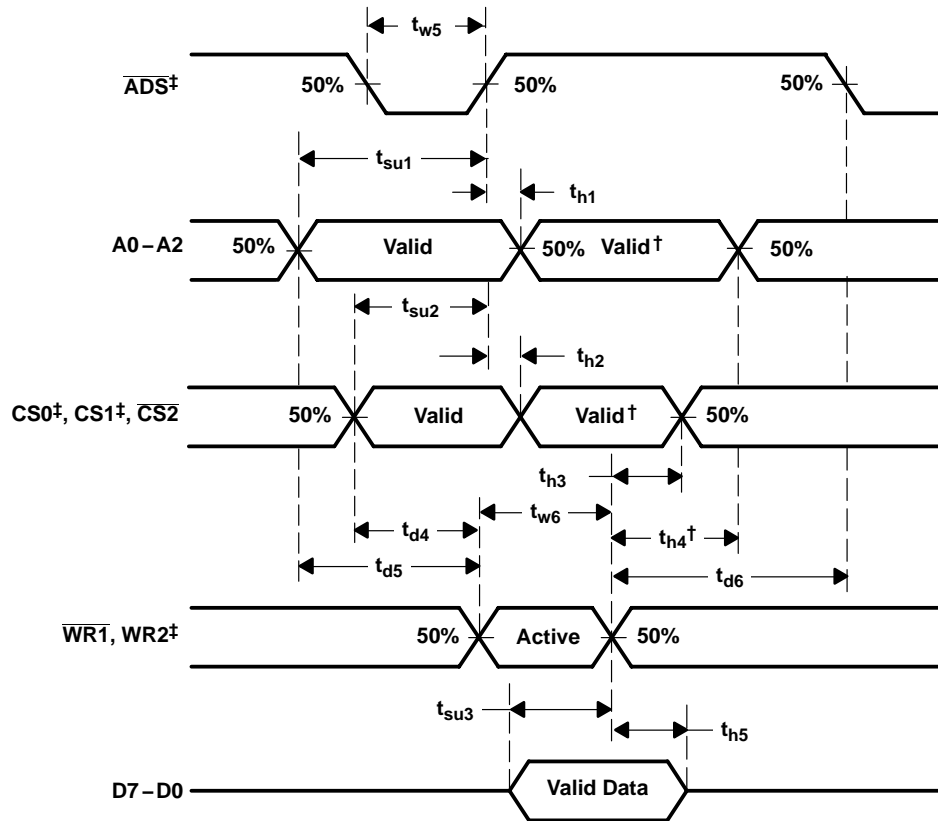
$t_{w5}$

$\overline{ADS}$‡ 50% 50% 50%

$t_{su1}$

$t_{h1}$

A0 – A2 50% Valid 50% Valid† 50%

$t_{su2}$

$t_{h2}$

CS0‡, CS1‡, $\overline{CS2}$ 50% Valid Valid† 50%

$t_{h3}$

$t_{d4}$ $t_{w6}$ $t_{h4}$†

$t_{d5}$ $t_{d6}$

$\overline{WR1}$, WR2‡ 50% Active 50%

$t_{su3}$

$t_{h5}$

D7 – D0 Valid Data